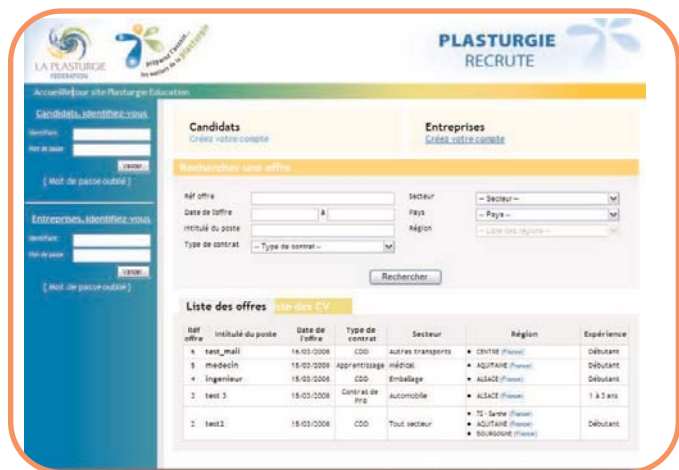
LA PLASTURGIE FEDERATION

préparez l'avenir... les métiers de la plasturgie

PLASTURGIE RECRUTE

Accueil | Retour site Plasturgie Education

Candidats, identifiez-vous

Identifiant

Mot de passe

Valider

[ Mot de passe oublié ]

Entreprises, identifiez-vous

Identifiant

Mot de passe

Valider

[ Mot de passe oublié ]

Candidats
Créez votre compte

Entreprises
Créez votre compte

Rechercher une offre

Réf offre

Date de l'offre à

Intitulé du poste

Type de contrat -- Type de contrat --

Secteur -- Secteur --

Pays -- Pays --

Région -- Liste des régions --

Rechercher

Liste des offres | Liste des CV

| Réf offre | Intitulé du poste | Date de l'offre | Type de contrat | Secteur | Région | Expérience |
|---|---|---|---|---|---|---|
| 6 | test_mail | 16/03/2006 | CDD | Autres transports | • CENTRE (France) | Débutant |
| 5 | medecin | 15/03/2006 | Apprentissage | Médical | • AQUITAINE (France) | Débutant |
| 4 | ingenieur | 15/03/2006 | CDD | Emballage | • ALSACE (France) | Débutant |
| 3 | test 3 | 15/03/2006 | Contrat de Pro | Automobile | • ALSACE (France) | 1 à 3 ans |
| 2 | test2 | 15/03/2006 | CDD | Tout secteur | • 72 - Sarthe (France) • AQUITAINE (France) • BOURGOGNE (France) | Débutant |